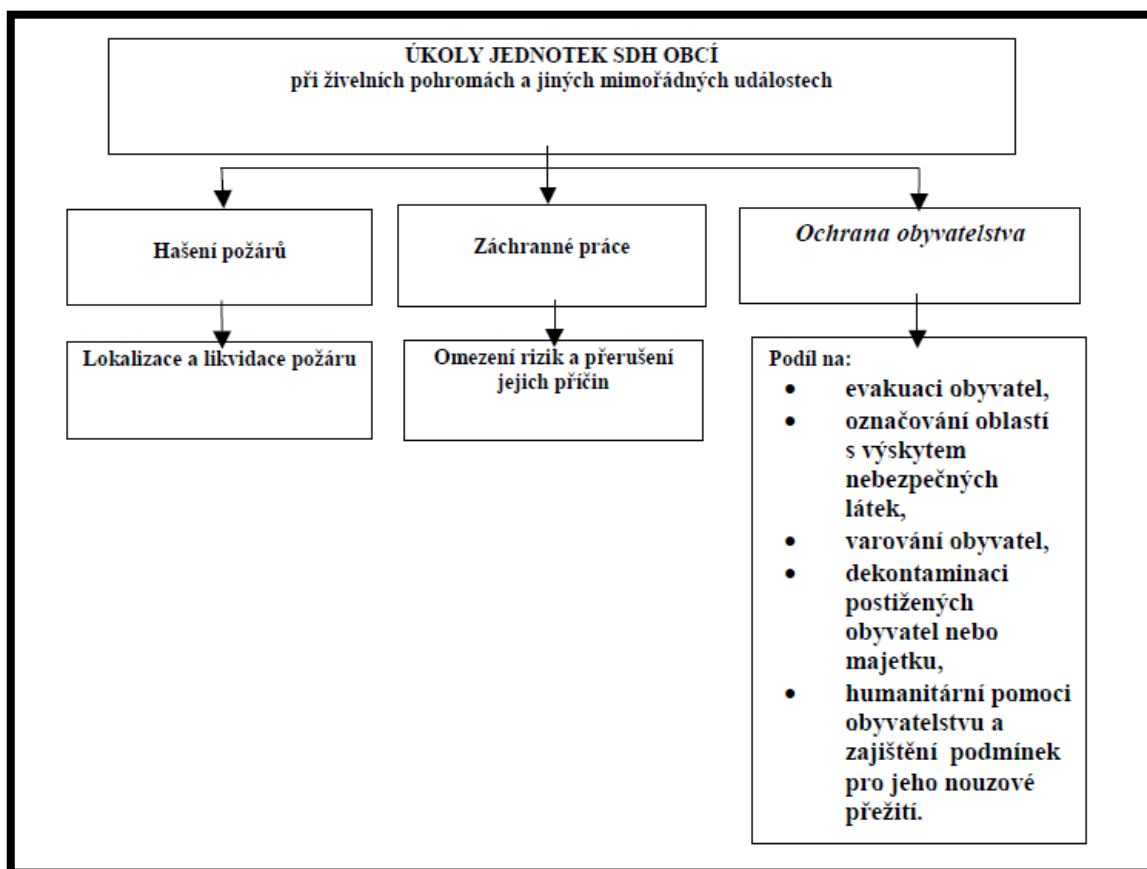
ÚKOLY JEDNOTEK SDH OBCÍ
při živelních pohromách a jiných mimořádných událostech

Hašení požárů

Záchranné práce

Ochrana obyvatelstva

Lokalizace a likvidace požáru

Omezení rizik a přerušení jejich příčin

Podíl na:
- evakuaci obyvatel,
- označování oblastí s výskytem nebezpečných látek,
- varování obyvatel,
- dekontaminaci postižených obyvatel nebo majetku,
- humanitární pomoci obyvatelstvu a zajištění podmínek pro jeho nouzové přežití.